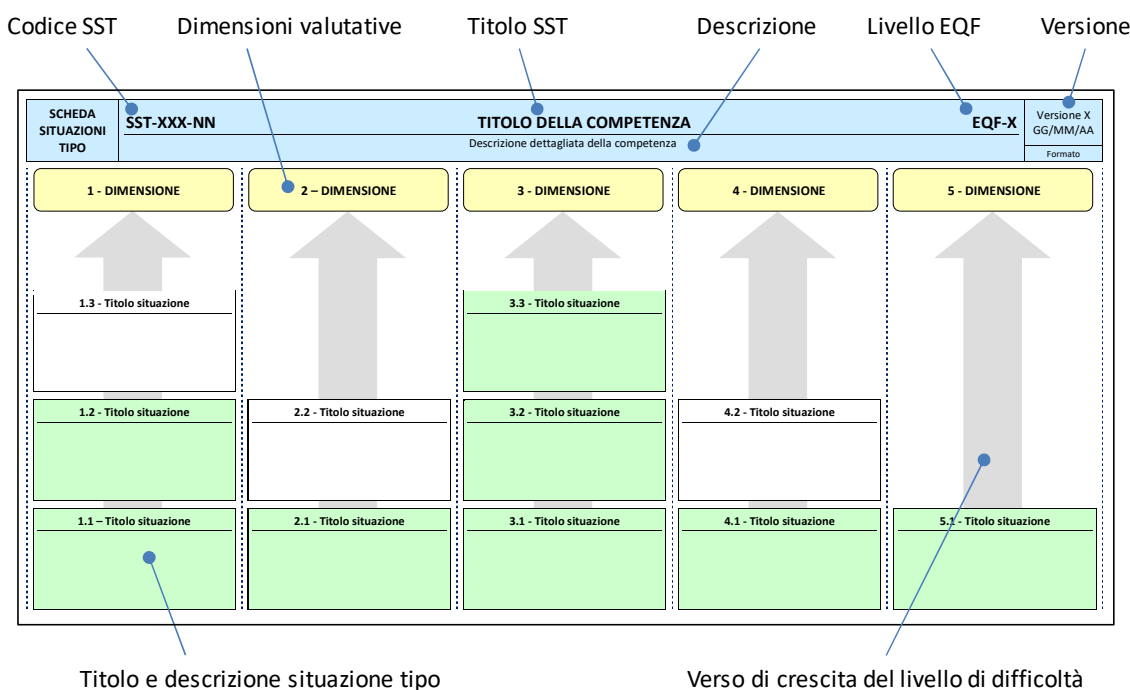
Codice SST Dimensioni valutative Titolo SST Descrizione Livello EQF Versione

| SCHEDA SITUAZIONI TIPO | SST-XXX-NN | TITOLO DELLA COMPETENZA | EQF-X | Versione X GG/MM/AA |
|---|---|---|---|---|
| | | Descrizione dettagliata della competenza | | Formato |

1 - DIMENSIONE

1.3 - Titolo situazione

1.2 - Titolo situazione

1.1 – Titolo situazione

2 – DIMENSIONE

2.2 - Titolo situazione

2.1 - Titolo situazione

3 - DIMENSIONE

3.3 - Titolo situazione

3.2 - Titolo situazione

3.1 - Titolo situazione

4 - DIMENSIONE

4.2 - Titolo situazione

4.1 - Titolo situazione

5 - DIMENSIONE

5.1 - Titolo situazione

Titolo e descrizione situazione tipo

Verso di crescita del livello di difficoltà